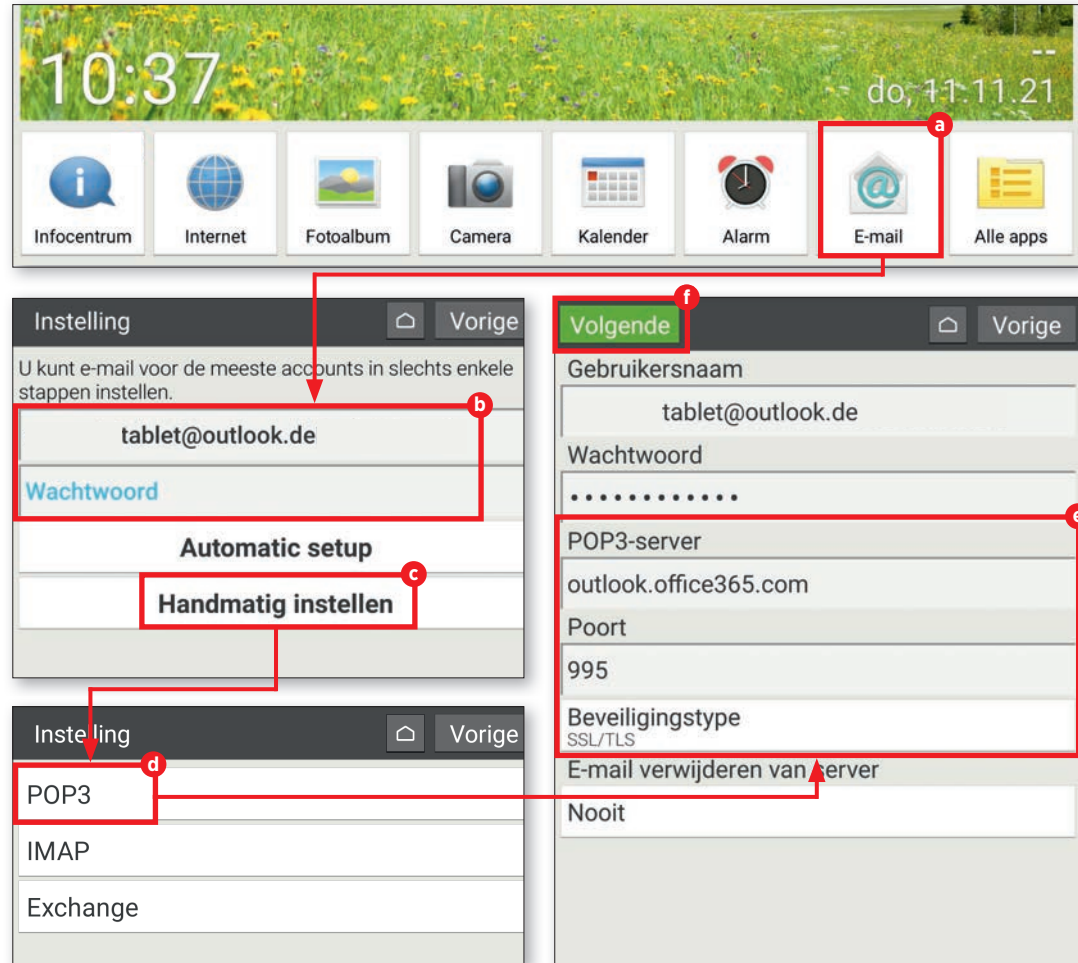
10:37

--
do, 11.11.21

Infocentrum
Internet
Fotoalbum
Camera
Kalender
Alarm
a
E-mail
Alle apps

Instelling
Vorige

U kunt e-mail voor de meeste accounts in slechts enkele stappen instellen.

b
tablet@outlook.de
Wachtwoord
Automatic setup
c
Handmatig instellen

Instelling
Vorige
d
POP3
IMAP
Exchange

f
Volgende
Vorige
Gebruikersnaam
tablet@outlook.de
Wachtwoord
••••••••••••
e
POP3-server
outlook.office365.com
Poort
995
Beveiligingstype
SSL/TLS
E-mail verwijderen van server
Nooit